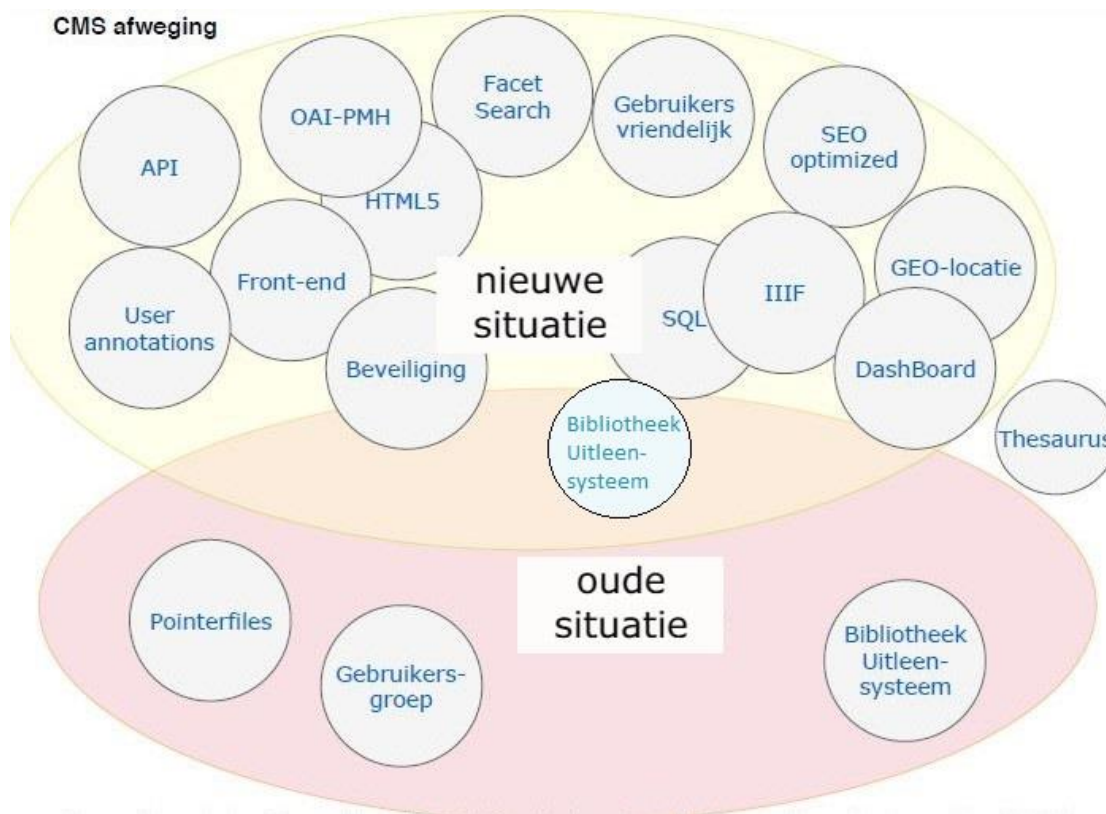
CMS afweging

OAI-PMH

Facet Search

Gebruikers vriendelijk

SEO optimized

API

HTML5

Front-end

nieuwe situatie

SQL

IIIF

GEO-locatie

User annotations

Beveiliging

DashBoard

Bibliotheek Uitleen-systeem

Thesaurus

oude situatie

Pointerfiles

Gebruikers-groep

Bibliotheek Uitleen-systeem